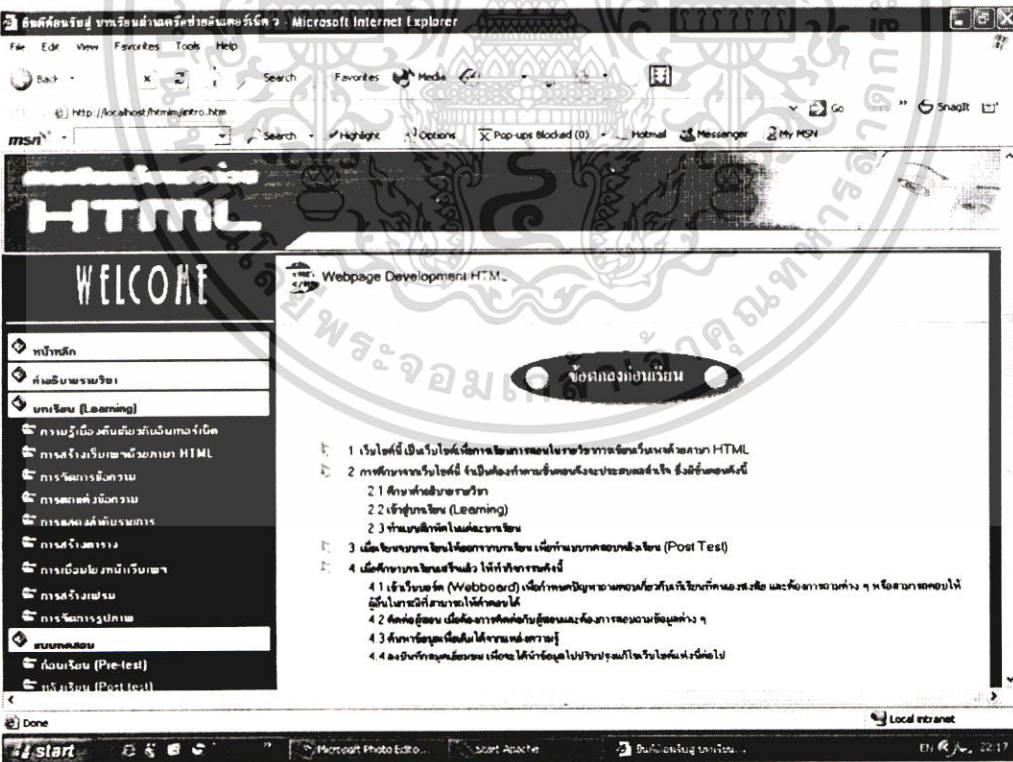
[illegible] - Microsoft Internet Explorer

File Edit View Favorites Tools Help

Back Search Favorites Media

http://localhost/htmlm/intro.htm

Go SnagIt

msn Search Highlight Options Pop-ups Blocked (0) Hotmail Messenger My MSN

HTML

WELCOME

Webpage Development HTML

หน้าหลัก

คำอธิบายรายวิชา

บทเรียน (Learning)

ความรู้เบื้องต้นเกี่ยวกับอินเทอร์เน็ต

การสร้างเว็บเพจด้วยภาษา HTML

การจัดการข้อความ

การตกแต่งข้อความ

การแสดงลำดับรายการ

การสร้างตาราง

การเชื่อมโยงหน้าเว็บเพจ

การสร้างเฟรม

การจัดการรูปภาพ

แบบทดสอบ

ก่อนเรียน (Pre-test)

หลังเรียน (Post test)

ข้อตกลงก่อนเรียน

1 เว็บไซต์นี้ เป็นเว็บไซต์เพื่อการเรียนการสอนในรายวิชาการเขียนเว็บเพจด้วยภาษา HTML

2 การศึกษาจากเว็บไซต์นี้ จำเป็นต้องทำตามขั้นตอนจึงจะประสบผลสำเร็จ ซึ่งมีขั้นตอนดังนี้

2.1 ศึกษาคำอธิบายรายวิชา

2.2 เข้าสู่บทเรียน (Learning)

2.3 ทำแบบฝึกหัดในแต่ละบทเรียน

3 เมื่อเรียนจบบทเรียนให้ออกจากบทเรียน เพื่อทำแบบทดสอบหลังเรียน (Post Test)

4 เมื่อศึกษาบทเรียนเสร็จแล้ว ให้ทำกิจกรรมดังนี้

4.1 เข้าเว็บบอร์ด (Webboard) เพื่อทำการพูดคุยปัญหาตามหัวข้อเกี่ยวกับบทเรียนที่ตนเองสงสัย และต้องการถามต่าง ๆ หรือสามารถตอบให้ผู้อื่นในกรณีที่สามารถให้คำตอบได้

4.2 ติดต่อผู้สอน เมื่อต้องการติดต่อกับผู้สอนและต้องการสอบถามข้อมูลต่าง ๆ

4.3 ค้นหาข้อมูลเพิ่มเติมได้จากแหล่งความรู้

4.4 ลงบันทึกสมุดเยี่ยมชม เพื่อจะได้นำข้อมูลไปปรับปรุงแก้ไขเว็บไซต์แห่งนี้ต่อไป

Done

Local intranet

start

Microsoft Photo Edito...

Start Apache

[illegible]

EN 22:17